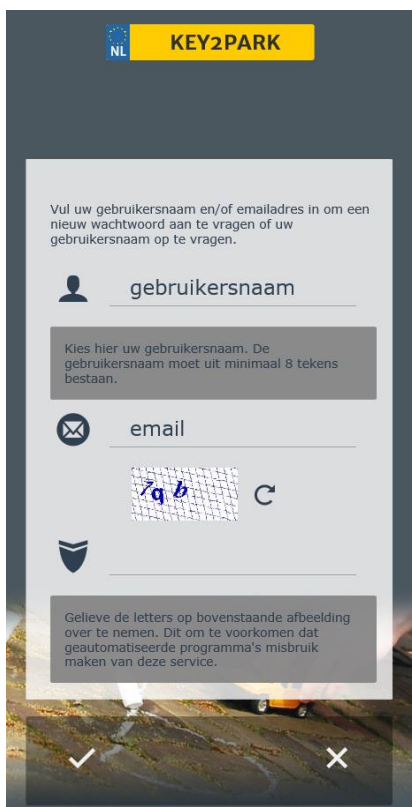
NL KEY2PARK

Vul uw gebruikersnaam en/of emailadres in om een nieuw wachtwoord aan te vragen of uw gebruikersnaam op te vragen.

gebruikersnaam

Kies hier uw gebruikersnaam. De gebruikersnaam moet uit minimaal 8 tekens bestaan.

email

7q b

Gelieve de letters op bovenstaande afbeelding over te nemen. Dit om te voorkomen dat geautomatiseerde programma's misbruik maken van deze service.

✓ ✕